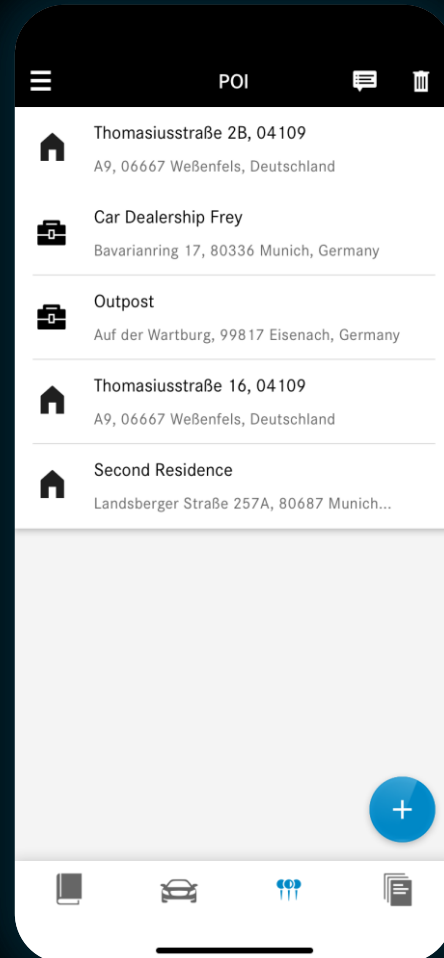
POI

Thomasiusstraße 2B, 04109
A9, 06667 Weßenfels, Deutschland

Car Dealership Frey
Bavarianring 17, 80336 Munich, Germany

Outpost
Auf der Wartburg, 99817 Eisenach, Germany

Thomasiusstraße 16, 04109
A9, 06667 Weßenfels, Deutschland

Second Residence
Landsberger Straße 257A, 80687 Munich...

+